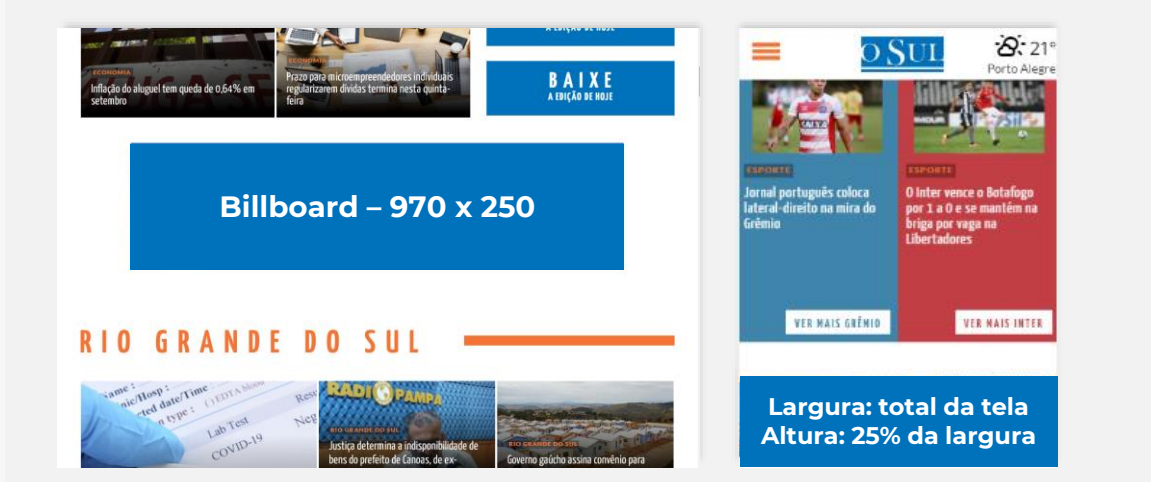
A EDIÇÃO DE HOJE

ECONOMIA
Inflação do aluguel tem queda de 0,64% em setembro

ECONOMIA
Prazo para microempreendedores individuais regularizarem dívidas termina nesta quinta-feira

BAIXE
A EDIÇÃO DE HOJE

Billboard – 970 x 250

RIO GRANDE DO SUL

Name:
Hosp:
cted date/Time
on type:
Lab Test
COVID-19

RADIO PAMPA

RIO GRANDE DO SUL
Justiça determina a indisponibilidade de bens do prefeito de Canoas, de ex-

RIO GRANDE DO SUL
Governo gaúcho assina convênio para

O SUL
21°
Porto Alegre

ESPORTE
Jornal português coloca lateral-direito na mira do Grêmio

ESPORTE
O Inter vence o Botafogo por 1 a 0 e se mantém na briga por vaga na Libertadores

VER MAIS GRÊMIO

VER MAIS INTER

Largura: total da tela
Altura: 25% da largura